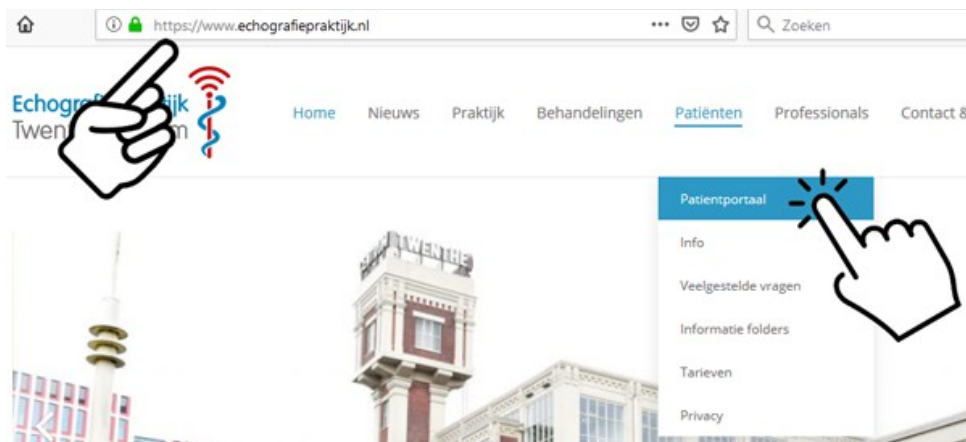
https://www.echografiepraktijk.nl

Zoeken

Echogr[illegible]ijk
Twen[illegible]m

Home Nieuws Praktijk Behandelingen Patiënten Professionals Contact &

Patientportaal
Info
Veelgestelde vragen
Informatie folders
Tarieven
Privacy

TWENTHE